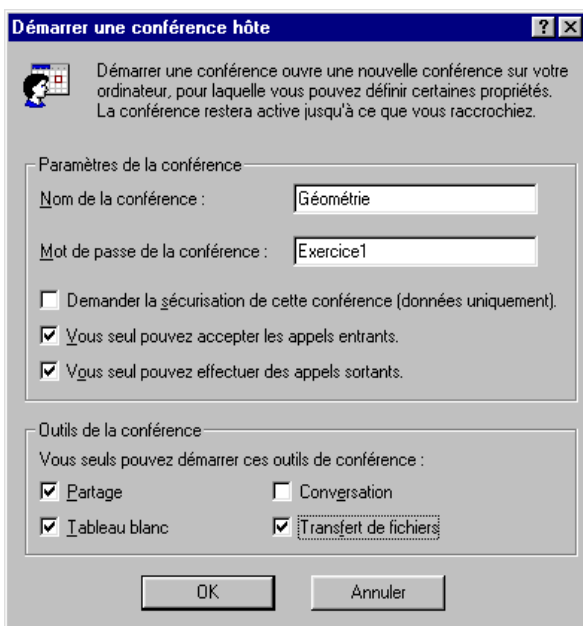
Démarrer une conférence hôte

?

X

Démarrer une conférence ouvre une nouvelle conférence sur votre ordinateur, pour laquelle vous pouvez définir certaines propriétés. La conférence restera active jusqu'à ce que vous raccrochiez.

Paramètres de la conférence

Nom de la conférence :

Géométrie

Mot de passe de la conférence :

Exercice1

☐ Demander la sécurisation de cette conférence (données uniquement).

☑ Vous seul pouvez accepter les appels entrants.

☑ Vous seul pouvez effectuer des appels sortants.

Outils de la conférence

Vous seuls pouvez démarrer ces outils de conférence :

☑ Partage

☐ Conversation

☑ Tableau blanc

☑ Transfert de fichiers

OK

Annuler